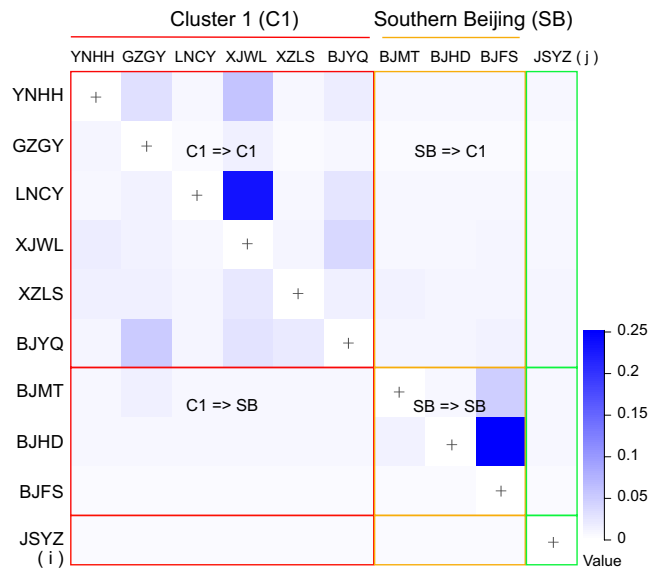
Cluster 1 (C1)

Southern Beijing (SB)

YNHH GZGY LNCY XJWL XZLS BJYQ BJMT BJHD BJFS JSYZ ( j )

YNHH
GZGY
LNCY
XJWL
XZLS
BJYQ
BJMT
BJHD
BJFS
JSYZ ( i )

+ + + + + + + + + +

C1 => C1

SB => C1

C1 => SB

SB => SB

0.25
0.2
0.15
0.1
0.05
0
Value